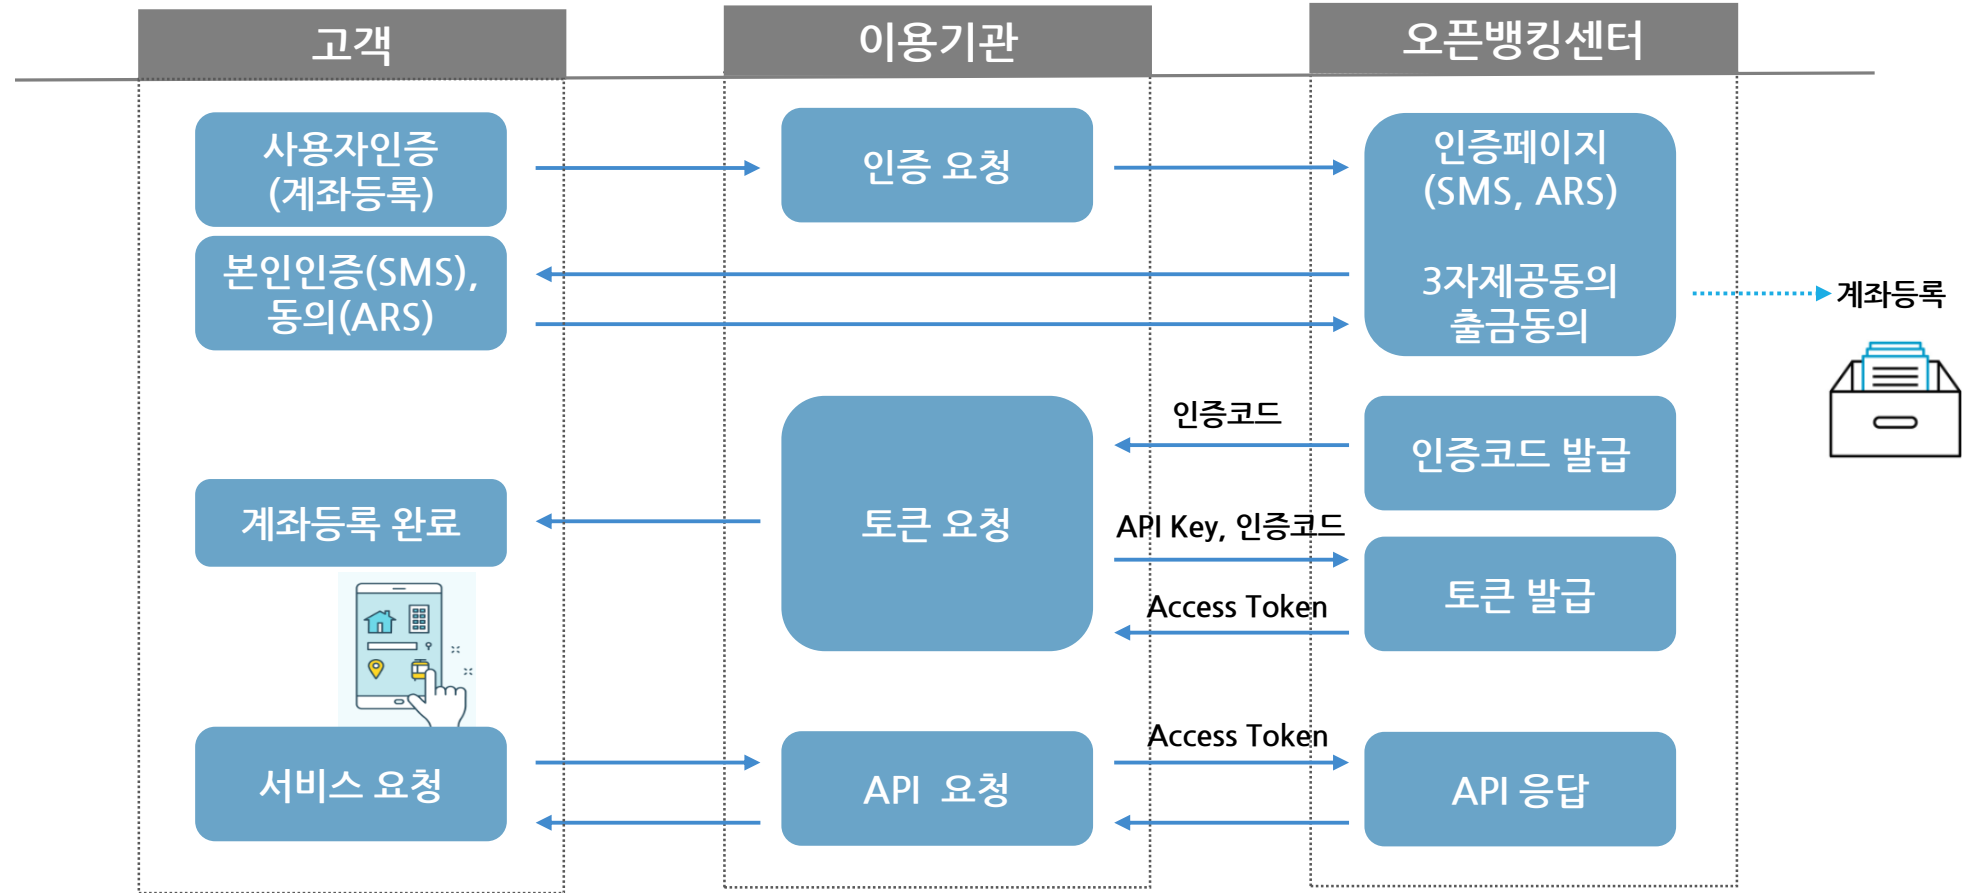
고객

이용기관

오픈뱅킹센터

사용자인증
(계좌등록)

인증 요청

인증페이지
(SMS, ARS)

본인인증(SMS),
동의(ARS)

3자제공동의
출금동의

계좌등록

인증코드

인증코드 발급

계좌등록 완료

토큰 요청

API Key, 인증코드

토큰 발급

Access Token

Access Token

서비스 요청

API 요청

API 응답